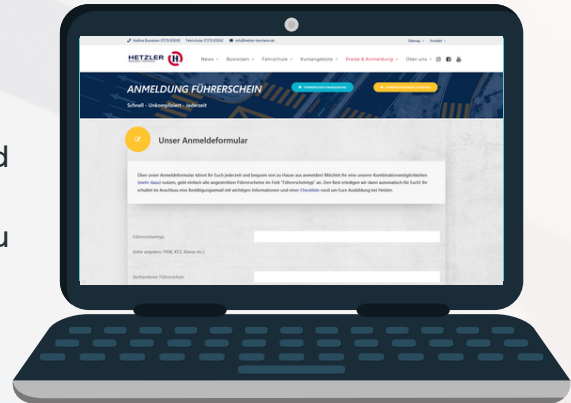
d

u

Hotline Busreisen: 07279 92040   Fahrschule: 07279 92040   info@hetzler-busreisen.de   Sitemap   Kontakt

HETZLER   News   Busreisen   Fahrschule   Kursangebote   Preise & Anmeldung   Über uns

ANMELDUNG FÜHRERSCHEIN
Schnell - Unkompliziert - Jederzeit

Unser Anmeldeformular

Über unser Anmeldeformular könnt Ihr Euch jederzeit und bequem von zu Hause aus anmelden! Möchtet Ihr eine unserer Kombinationsmöglichkeiten (mehr dazu) nutzen, gebt einfach alle angestrebten Führerscheine im Feld "Führerscheintyp" an. Den Rest erledigen wir dann automatisch für Euch! Ihr erhaltet im Anschluss eine Bestätigungsemail mit wichtigen Informationen und einer Checkliste rund um Eure Ausbildung bei Hetzler.

Führerscheintyp
(bitte angeben: PKW, B17, Klasse etc.)

Vorhandener Führerschein